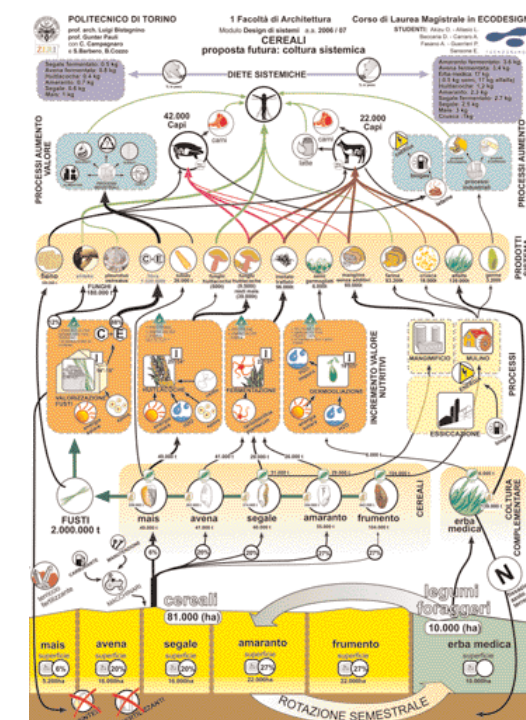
POLITECNICO DI TORINO
prof. arch. Luigi Bistagnino
prof. Gunter Pauli
con C. Campagnaro
e S.Barbero, B.Cozzo

1 Facoltà di Architettura
Modulo Design di sistemi a.a. 2006 / 07
CEREALI
proposta futura: coltura sistemica

Corso di Laurea Magistrale in ECODESIGN
STUDENTI: Aiolo G. - Allasio L.
Baccaria D. - Cerrato A.
Favaro A. - Guerrieri P.
Genone E.

Segale fermentato: 0,5 kg
Avena fermentata: 0,6 kg
Mais fermentato: 0,4 kg
Mais: 1 kg

DIETE SISTEMICHE

Amaranto fermentato: 3,6 kg
Erba medica: 17 kg
Mais fermentato: 1,2 kg
Amaranto: 2,3 kg
Segale fermentata: 2,7 kg
Segale: 2,5 kg
Mais: 3 kg
Crusca: 3 kg

42.000 Capi
22.000 Capi
carni
latte
carni

PROCESSI AUMENTO VALORE
PRODOTTI

fieno
FUNGHI
180.000 t
mais
avena
segale
amaranto
frumento
farina
crusca
erba medica

INCREMENTO VALORE NUTRITIVO
VALORIZZAZIONE FUSTI
FERMENTAZIONE
GERMOGLIAZIONE
MANGIMIFICIO
MULINO
ESSICCAZIONE
PROCESSI

FUSTI
2.000.000 t

CEREALI
mais
avena
segale
amaranto
frumento
erba medica
COLTURA COMPLEMENTARE

cereali
81.000 (ha)
legumi foraggeri
10.000 (ha)

mais superficie 6%
avena superficie 20%
segale superficie 20%
amaranto superficie 27%
frumento superficie 27%
erba medica superficie

ROTAZIONE SEMESTRALE